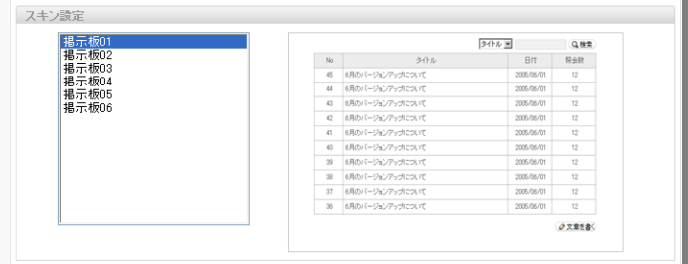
スキン設定

掲示板01
掲示板02
掲示板03
掲示板04
掲示板05
掲示板06

タイトル 検索

| No | タイトル | 日付 | 照会数 |
|---|---|---|---|
| 45 | 6月のバージョンアップについて | 2005/06/01 | 12 |
| 44 | 6月のバージョンアップについて | 2005/06/01 | 12 |
| 43 | 6月のバージョンアップについて | 2005/06/01 | 12 |
| 42 | 6月のバージョンアップについて | 2005/06/01 | 12 |
| 41 | 6月のバージョンアップについて | 2005/06/01 | 12 |
| 40 | 6月のバージョンアップについて | 2005/06/01 | 12 |
| 39 | 6月のバージョンアップについて | 2005/06/01 | 12 |
| 38 | 6月のバージョンアップについて | 2005/06/01 | 12 |
| 37 | 6月のバージョンアップについて | 2005/06/01 | 12 |
| 36 | 6月のバージョンアップについて | 2005/06/01 | 12 |

文章を書く